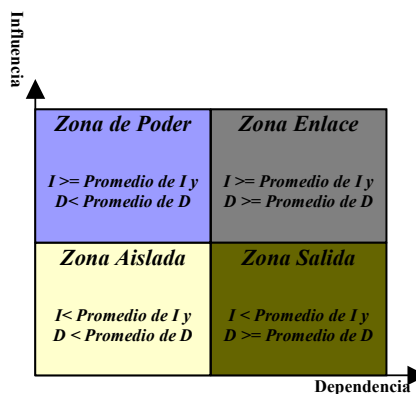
Influencia

Zona de Poder

I >= Promedio de I y D< Promedio de D

Zona Enlace

I >= Promedio de I y D >= Promedio de D

Zona Aislada

I< Promedio de I y D < Promedio de D

Zona Salida

I < Promedio de I y D >= Promedio de D

Dependencia